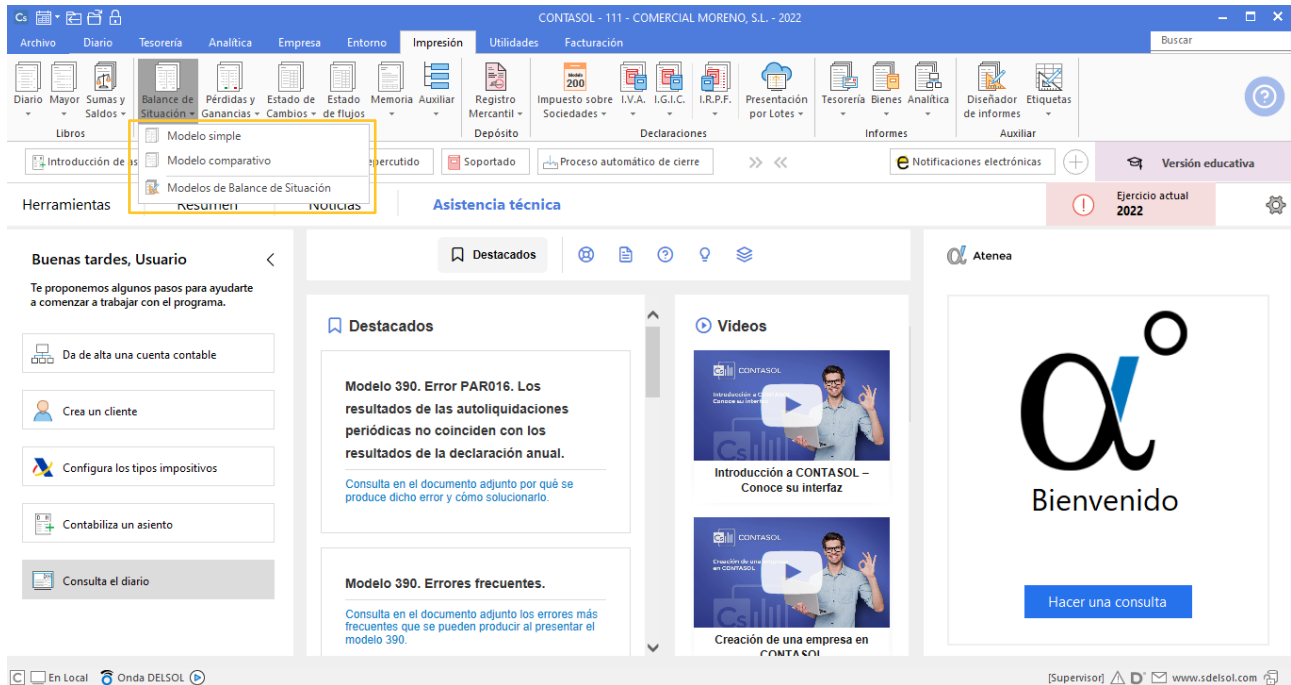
CONTASOL - 111 - COMERCIAL MORENO, S.L. - 2022

Archivo Diario Tesorería Analítica Empresa Entorno Impresión Utilidades Facturación

Buscar

Diario Mayor Sumas y Saldos Balance de Situación Pérdidas y Ganancias Estado de Cambios Estado de flujos Memoria Auxiliar Registro Mercantil Impuesto sobre Sociedades I.V.A. I.G.I.C. I.R.P.F. Presentación por Lotes Tesorería Bienes Analítica Diseñador de informes Etiquetas

Libros Depósito Declaraciones Informes Auxiliar

Modelo 200

Modelo simple
Modelo comparativo
Modelos de Balance de Situación

Introducción de as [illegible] epercutido Soportado Proceso automático de cierre Notificaciones electrónicas Versión educativa

Herramientas Resumen Noticias Asistencia técnica

Ejercicio actual 2022

Buenas tardes, Usuario

Te proponemos algunos pasos para ayudarte a comenzar a trabajar con el programa.

Da de alta una cuenta contable

Crea un cliente

Configura los tipos impositivos

Contabiliza un asiento

Consulta el diario

Destacados

Destacados

Modelo 390. Error PAR016. Los resultados de las autoliquidaciones periódicas no coinciden con los resultados de la declaración anual.

Consulta en el documento adjunto por qué se produce dicho error y cómo solucionarlo.

Modelo 390. Errores frecuentes.

Consulta en el documento adjunto los errores más frecuentes que se pueden producir al presentar el modelo 390.

Videos

CONTASOL

Introducción a CONTASOL – Conoce su interfaz

CONTASOL

Creación de una empresa en CONTASOL

Atenea

Bienvenido

Hacer una consulta

En Local Onda DELSOL

[Supervisor] www.sdelsol.com